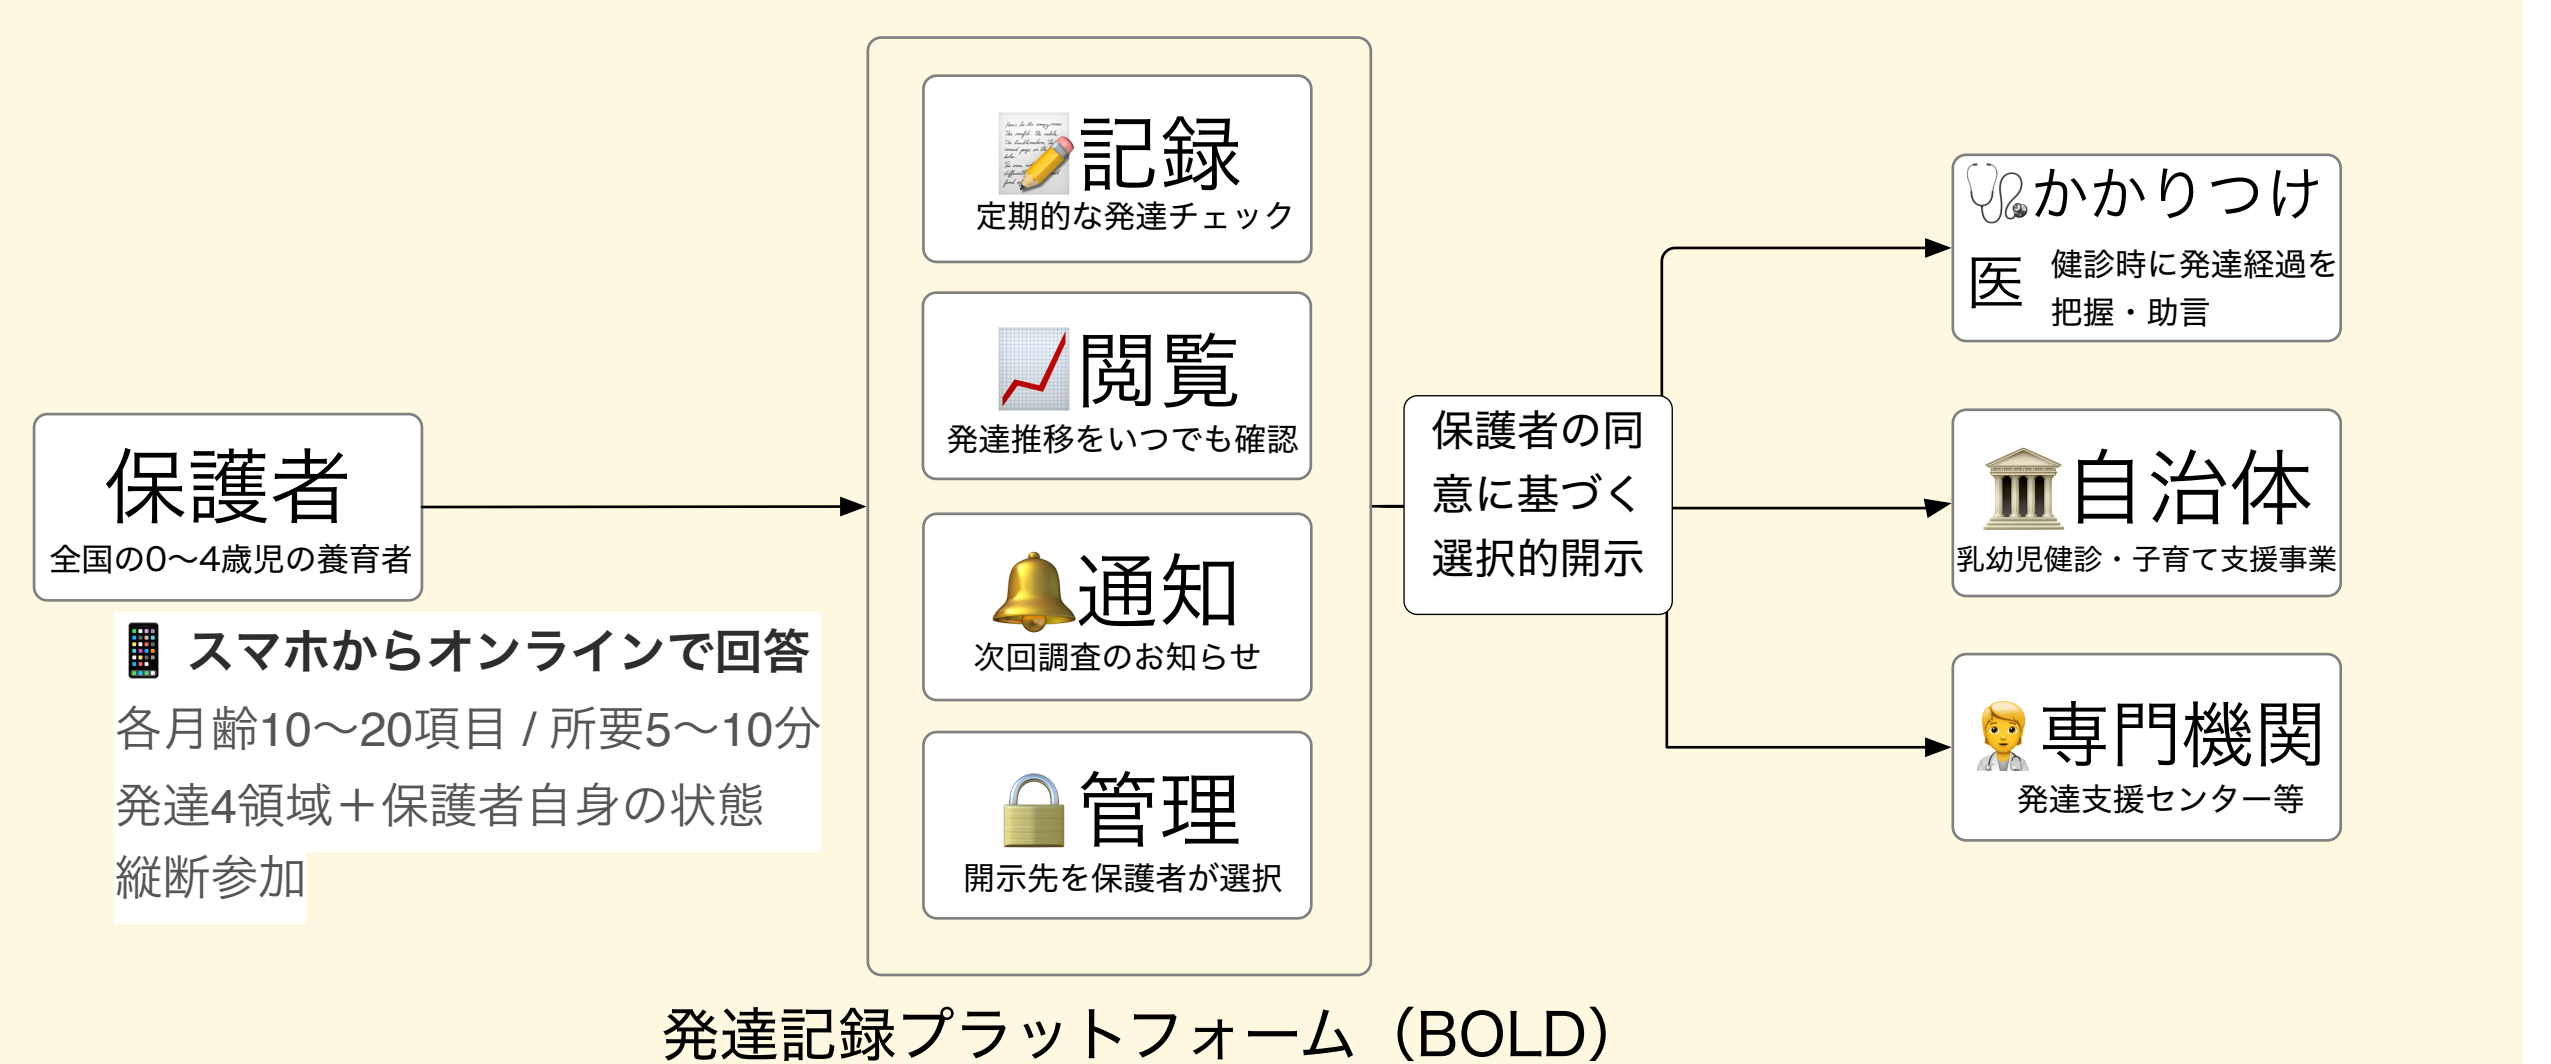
保護者
全国の0〜4歳児の養育者

📱 スマホからオンラインで回答
各月齢10〜20項目 / 所要5〜10分
発達4領域＋保護者自身の状態
縦断参加

📝記録
定期的な発達チェック

📈閲覧
発達推移をいつでも確認

🔔通知
次回調査のお知らせ

🔒管理
開示先を保護者が選択

発達記録プラットフォーム（BOLD）

保護者の同意に基づく選択的開示

🩺かかりつけ医
健診時に発達経過を把握・助言

🏛自治体
乳幼児健診・子育て支援事業

🧑‍⚕️専門機関
発達支援センター等